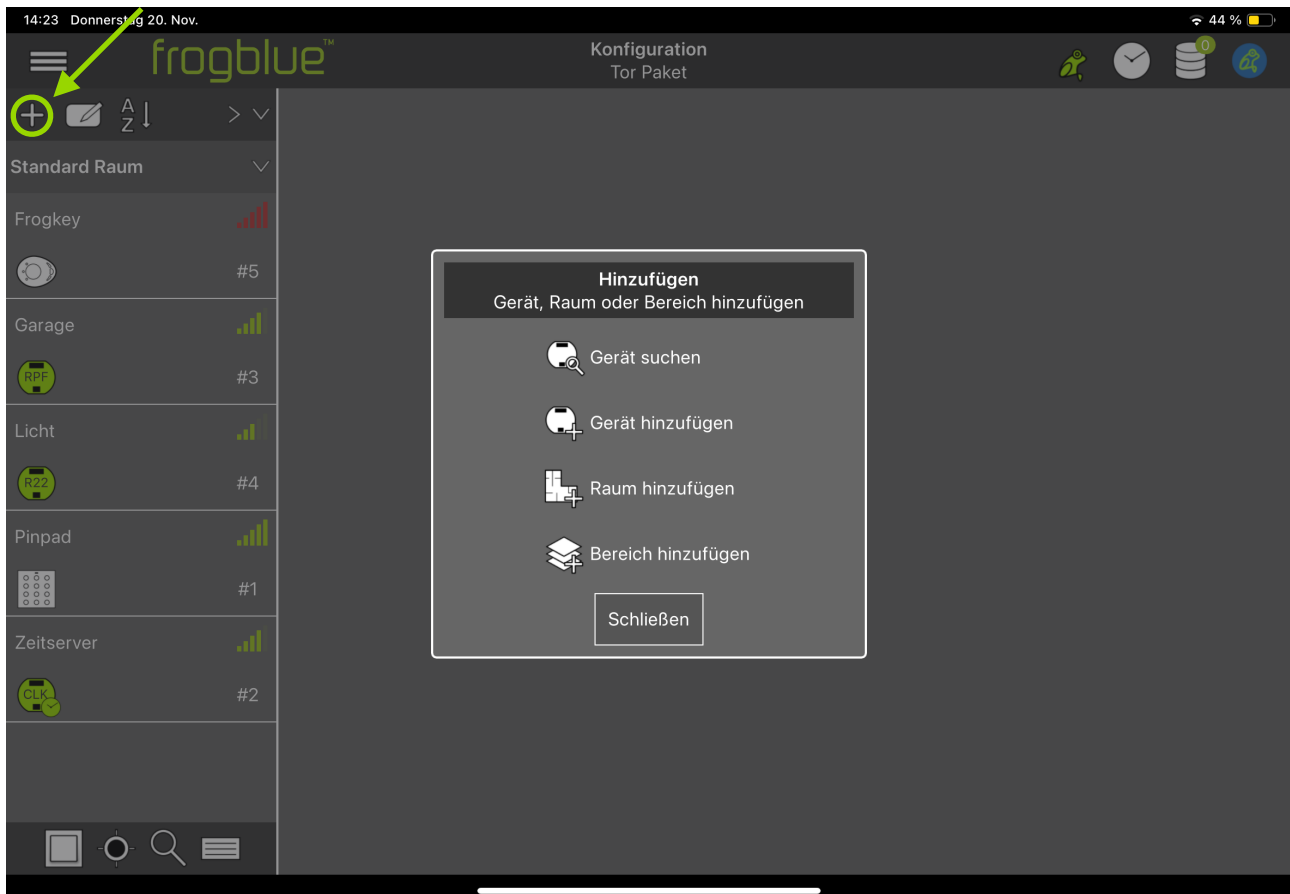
14:23 Donnerst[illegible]g 20. Nov.

44 %

frogblue™

Konfiguration
Tor Paket

0

A Z

Standard Raum

Frogkey

#5

Garage

RPF

#3

Licht

R22

#4

Pinpad

#1

Zeitserver

CLK

#2

Hinzufügen
Gerät, Raum oder Bereich hinzufügen

Gerät suchen

Gerät hinzufügen

Raum hinzufügen

Bereich hinzufügen

Schließen